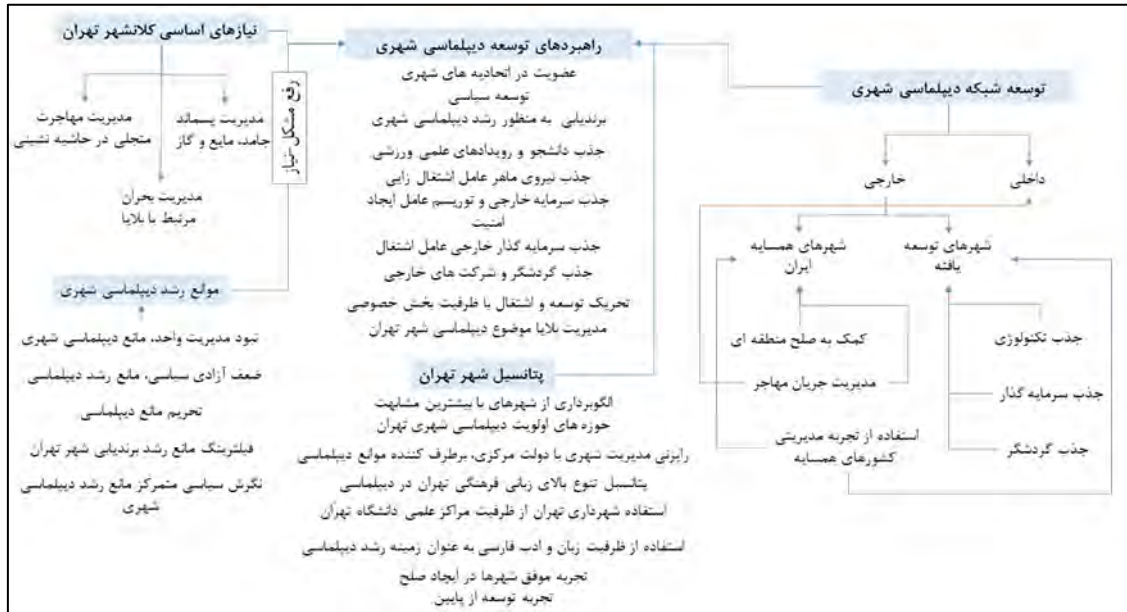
توسعه شبکه دیپلماسی شهری

داخلی

خارجی

شهرهای توسعه یافته

شهرهای همسایه ایران

جذب تکنولوژی

جذب سرمایه گذار

جذب گردشگر

کمک به صلح منطقه ای

مدیریت جریان مهاجر

استفاده از تجربه مدیریتی کشورهای همسایه

راهبردهای توسعه دیپلماسی شهری

عضویت در اتحادیه های شهری

توسعه سیاسی

برندیابی به منظور رشد دیپلماسی شهری

جذب دانشجو و رویدادهای علمی ورزشی

جذب نیروی ماهر عامل اشتغال زایی

جذب سرمایه خارجی و توریسم عامل ایجاد امنیت

جذب سرمایه گذار خارجی عامل اشتغال

جذب گردشگر و شرکت های خارجی

تحریک توسعه و اشتغال با ظرفیت بخش خصوصی

مدیریت بلایا موضوع دیپلماسی شهر تهران

پتانسیل شهر تهران

الگوبرداری از شهرهای با بیشترین مشابهت

حوزه های اولویت دیپلماسی شهری تهران

رایزنی مدیریت شهری با دولت مرکزی، برطرف کننده موانع دیپلماسی

پتانسیل تنوع بالای زبانی فرهنگی تهران در دیپلماسی

استفاده شهرداری تهران از ظرفیت مراکز علمی دانشگاه تهران

استفاده از ظرفیت زبان و ادب فارسی به عنوان زمینه رشد دیپلماسی

تجربه موفق شهرها در ایجاد صلح

تجربه توسعه از پایین

نیازهای اساسی کلانشهر تهران

رفع مشکل نیاز

مدیریت مهاجرت متجلی در حاشیه نشینی

مدیریت پسماند جامد، مایع و گاز

مدیریت بحران مرتبط با بلایا

موانع رشد دیپلماسی شهری

نبود مدیریت واحد، مانع دیپلماسی شهری

ضعف آزادی سیاسی، مانع رشد دیپلماسی

تحریم مانع دیپلماسی

فیلترینگ مانع رشد برندیابی شهر تهران

نگرش سیاسی متمرکز مانع رشد دیپلماسی شهری